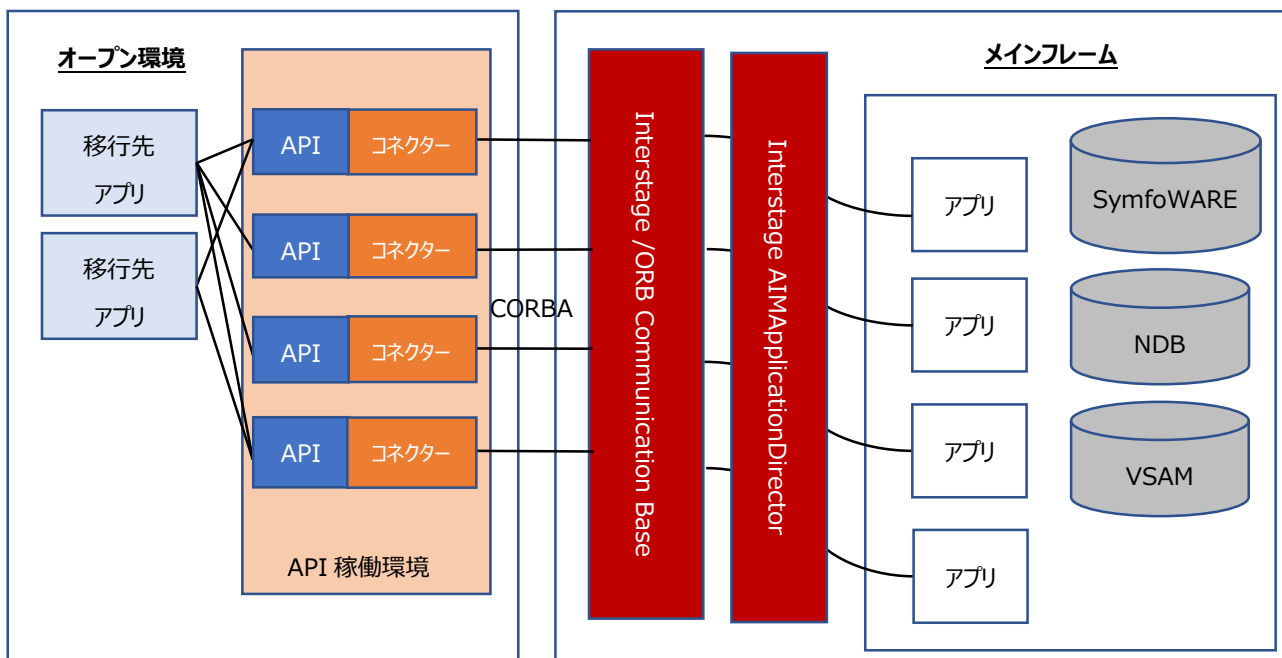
オープン環境

移行先
アプリ

移行先
アプリ

API コネクター

API コネクター

API コネクター

API コネクター

API 稼働環境

CORBA

Interstage /ORB Communication Base

Interstage AIMApplicationDirector

メインフレーム

アプリ

アプリ

アプリ

アプリ

SymfoWARE

NDB

VSAM